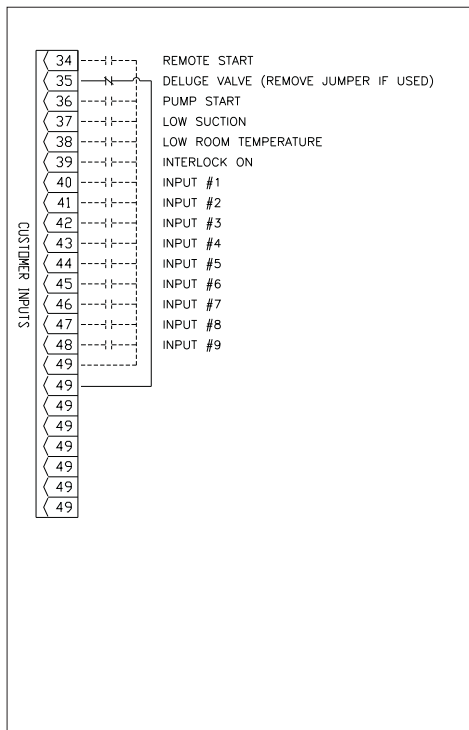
CUSTOMER INPUTS

34 REMOTE START
35 DELUGE VALVE (REMOVE JUMPER IF USED)
36 PUMP START
37 LOW SUCTION
38 LOW ROOM TEMPERATURE
39 INTERLOCK ON
40 INPUT #1
41 INPUT #2
42 INPUT #3
43 INPUT #4
44 INPUT #5
45 INPUT #6
46 INPUT #7
47 INPUT #8
48 INPUT #9
49
49
49
49
49
49
49
49